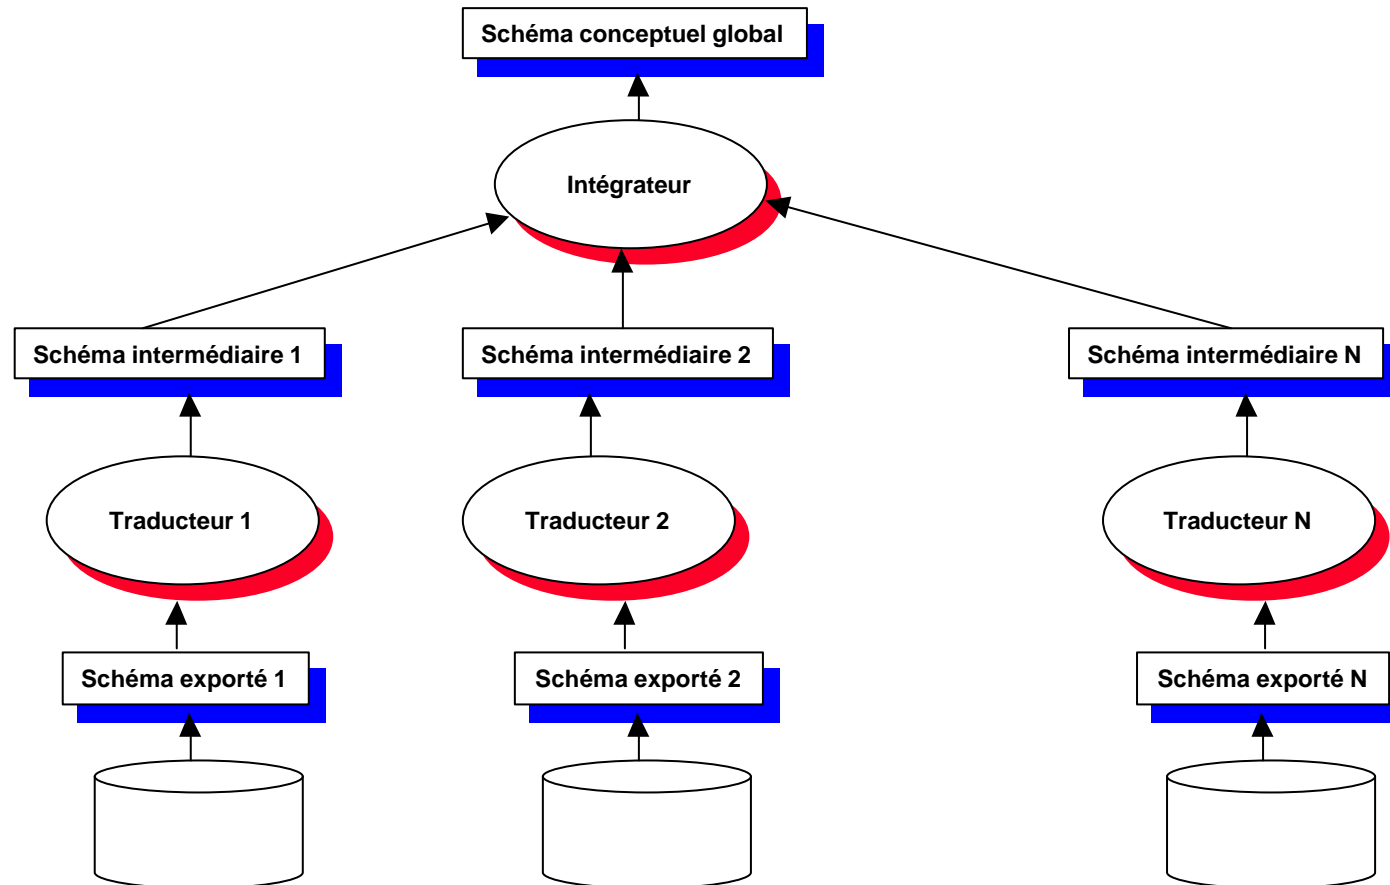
Schéma conceptuel global

Intégrateur

Schéma intermédiaire 1

Schéma intermédiaire 2

Schéma intermédiaire N

Traducteur 1

Traducteur 2

Traducteur N

Schéma exporté 1

Schéma exporté 2

Schéma exporté N